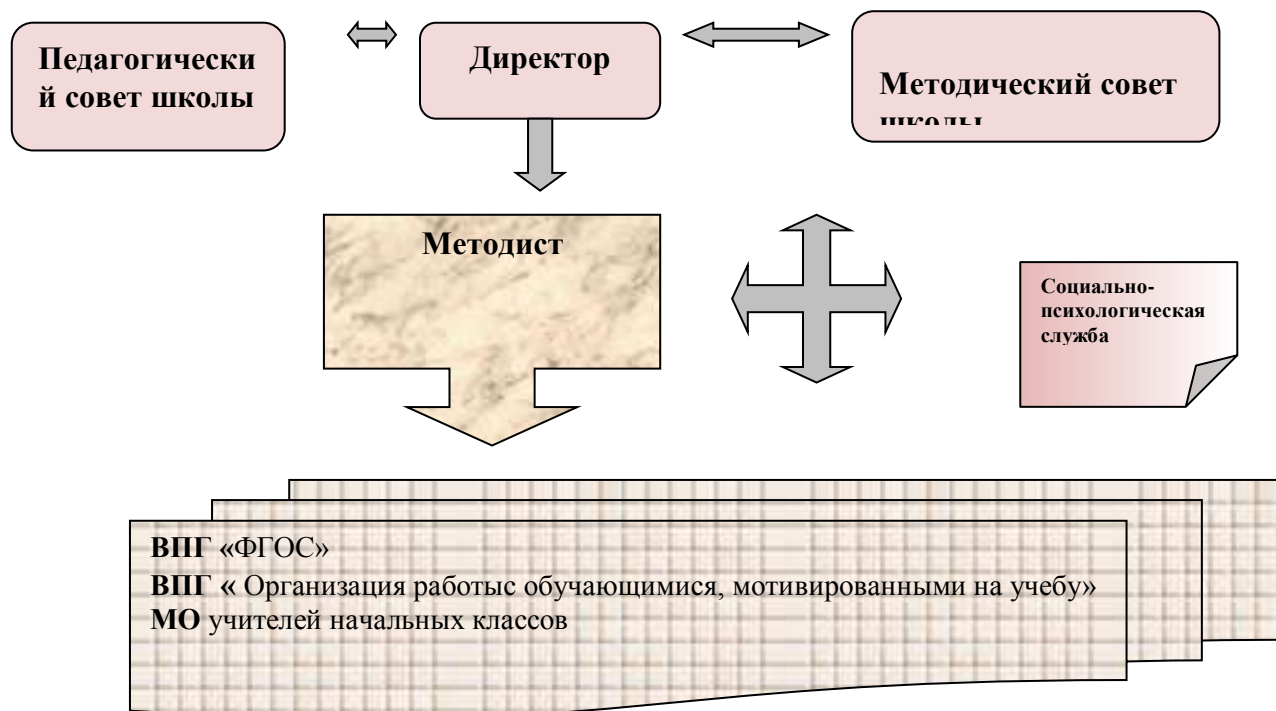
Педагогический совет школы

Директор

Методический совет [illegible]

Методист

Социально-психологическая служба

ВПГ «ФГОС»
ВПГ « Организация работыс обучающимися, мотивированными на учебу»
МО учителей начальных классов